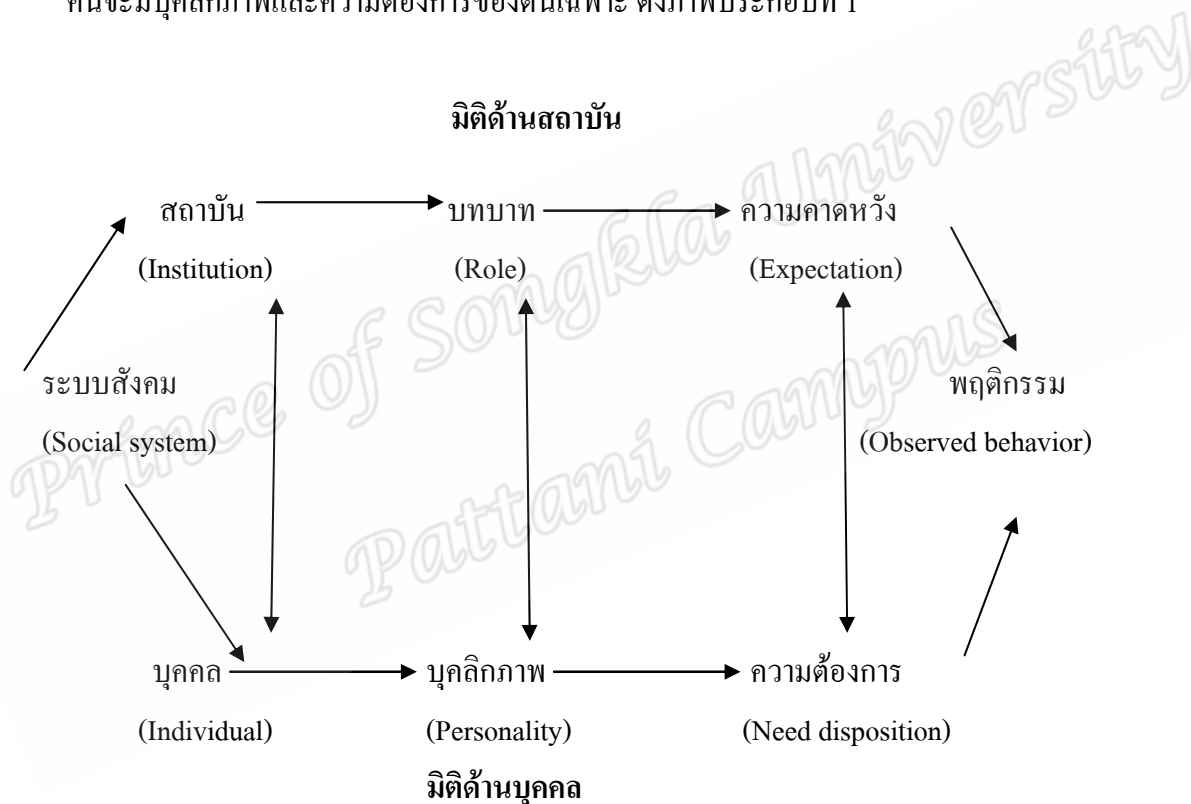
คนจะมีบุคลิกภาพและความต้องการของตนเฉพาะ ดังภาพประกอบที่ 1

Prince of Songkla University Pattani Campus

มิติด้านสถาบัน

สถาบัน (Institution)

บทบาท (Role)

ความคาดหวัง (Expectation)

ระบบสังคม (Social system)

พฤติกรรม (Observed behavior)

บุคคล (Individual)

บุคลิกภาพ (Personality)

ความต้องการ (Need disposition)

มิติด้านบุคคล